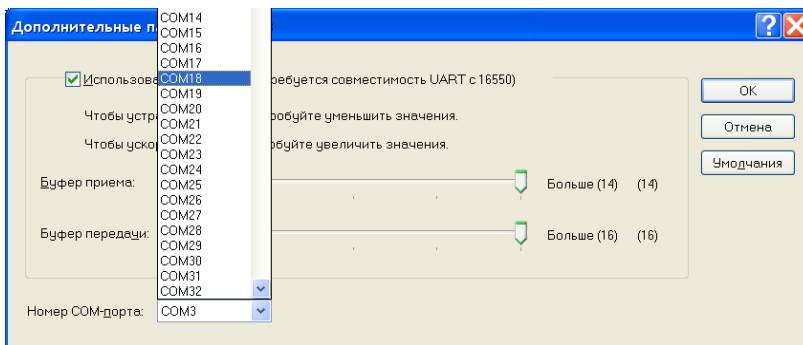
Дополнительные п

COM14
COM15
COM16
COM17
COM18
COM19
COM20
COM21
COM22
COM23
COM24
COM25
COM26
COM27
COM28
COM29
COM30
COM31
COM32

Использова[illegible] ребуется совместимость UART с 16550)

Чтобы устр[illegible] робуйте уменьшить значения.

Чтобы ускор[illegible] робуйте увеличить значения.

Буфер приема: Больше (14) (14)

Буфер передачи: Больше (16) (16)

Номер COM-порта: COM3

OK
Отмена
Умолчания